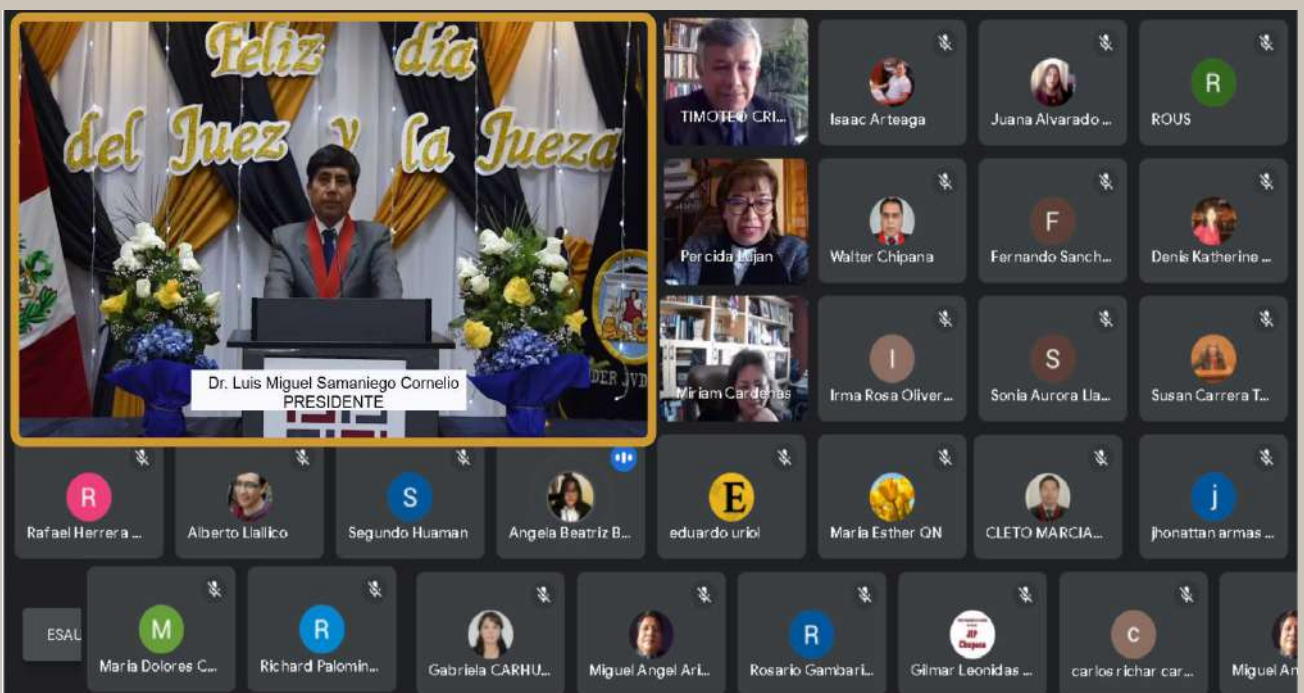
Feliz día del Juez y la Jueza

Dr. Luis Miguel Samaniego Cornelio
PRESIDENTE

DER JVD

TIMOTEO CRI...

Isaac Arteaga

Juana Alvarado ...

R
ROUS

Percida Lujan

Walter Chipana

F
Fernando Sanch...

Denis Katherine ...

Miriam Cardenas

I
Irma Rosa Oliver...

S
Sonia Aurora Lla...

Susan Carrera T...

R
Rafael Herrera ...

Alberto Llallico

S
Segundo Huaman

Angela Beatriz B...

E
eduardo uriol

Maria Esther QN

CLETO MARCIA...

j
jhonattan armas ...

ESAU

M
Maria Dolores C...

R
Richard Palomin...

Gabriela CARHU...

Miguel Angel Ari...

R
Rosario Gambari...

JIP Chupaca
Gilmar Leonidas ...

C
carlos richar car...

Miguel An